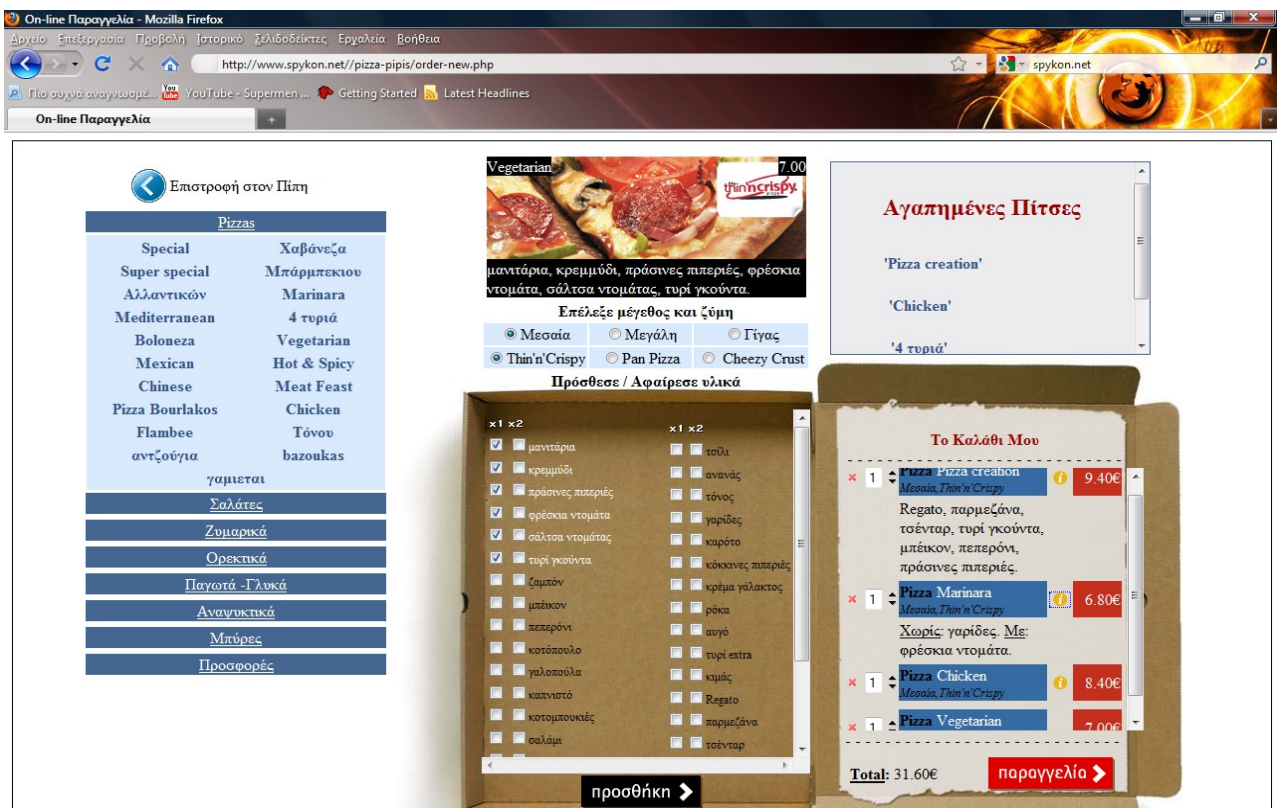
On-line Παραγγελία - Mozilla Firefox

Αρχείο Επεξεργασία Προβολή Ιστορικό Σελιδοδείκτες Εργαλεία Βοήθεια

http://www.spykon.net//pizza-pipis/order-new.php

spykon.net

Πιο συχνά αναγνωσμέ... YouTube - Supermen ... Getting Started Latest Headlines

On-line Παραγγελία

Επιστροφή στον Πίπη

Pizzas

| Special | Χαβάνεζα |
|---|---|
| Super special | Μπάρμπεκιου |
| Αλλαντικών | Marinara |
| Mediterranean | 4 τυριά |
| Boloneza | Vegetarian |
| Mexican | Hot & Spicy |
| Chinese | Meat Feast |
| Pizza Bourlakos | Chicken |
| Flambee | Τόνου |
| αντζούγια | bazoukas |

γαμιεται

Σαλάτες

Ζυμαρικά

Ορεκτικά

Παγωτά -Γλυκά

Αναψυκτικά

Μπύρες

Προσφορές

Vegetarian 7.00

thin'n'crispy

μανιτάρια, κρεμμύδι, πράσινες πιπεριές, φρέσκια ντομάτα, σάλτσα ντομάτας, τυρί γκούντα.

Επέλεξε μέγεθος και ζύμη

| Μεσαία | Μεγάλη | Γίγας |
|---|---|---|
| Thin'n'Crispy | Pan Pizza | Cheezy Crust |

Πρόσθεσε / Αφαίρεσε υλικά

x1 x2
μανιτάρια
κρεμμύδι
πράσινες πιπεριές
φρέσκια ντομάτα
σάλτσα ντομάτας
τυρί γκούντα
ζαμπόν
μπέικον
πεπερόνι
κοτόπουλο
γαλοπούλα
καπνιστό
κοτομπουκιές
σαλάμι

x1 x2
τσίλι
ανανάς
τόνος
γαρίδες
καρότο
κόκκινες πιπεριές
κρέμα γάλακτος
ρόκα
αυγό
τυρί extra
κιμάς
Regato
παρμεζάνα
τσένταρ

προσθήκη

Αγαπημένες Πίτσες

'Pizza creation'

'Chicken'

'4 τυριά'

Το Καλάθι Μου

1 Pizza Pizza creation
Μεσαία, Thin'n'Crispy
9.40€
Regato, παρμεζάνα, τσένταρ, τυρί γκούντα, μπέικον, πεπερόνι, πράσινες πιπεριές.

1 Pizza Marinara
Μεσαία, Thin'n'Crispy
6.80€
Χωρίς: γαρίδες. Με: φρέσκια ντομάτα.

1 Pizza Chicken
Μεσαία, Thin'n'Crispy
8.40€

1 Pizza Vegetarian
7.00€

Total: 31.60€

παραγγελία